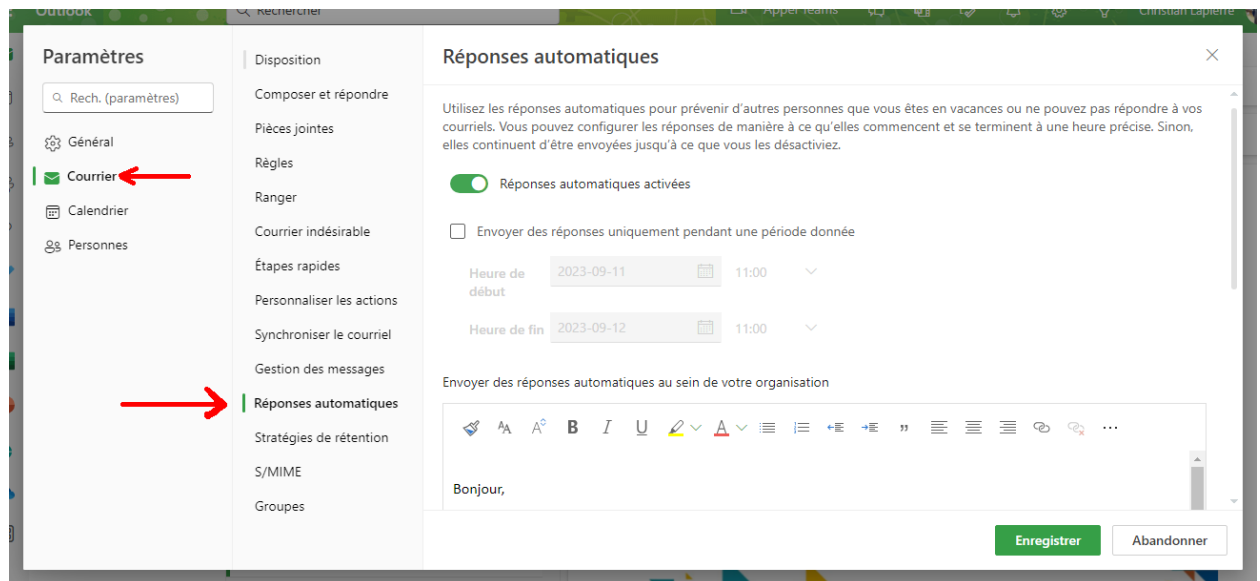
Outlook
Rechercher
Appel Teams
Christian Lapierre

Paramètres

Rech. (paramètres)

Général
Courrier
Calendrier
Personnes

Disposition
Composer et répondre
Pièces jointes
Règles
Ranger
Courrier indésirable
Étapes rapides
Personnaliser les actions
Synchroniser le courriel
Gestion des messages
Réponses automatiques
Stratégies de rétention
S/MIME
Groupes

Réponses automatiques

Utilisez les réponses automatiques pour prévenir d'autres personnes que vous êtes en vacances ou ne pouvez pas répondre à vos courriels. Vous pouvez configurer les réponses de manière à ce qu'elles commencent et se terminent à une heure précise. Sinon, elles continuent d'être envoyées jusqu'à ce que vous les désactiviez.

Réponses automatiques activées

Envoyer des réponses uniquement pendant une période donnée

Heure de début 2023-09-11 11:00

Heure de fin 2023-09-12 11:00

Envoyer des réponses automatiques au sein de votre organisation

Bonjour,

Enregistrer
Abandonner